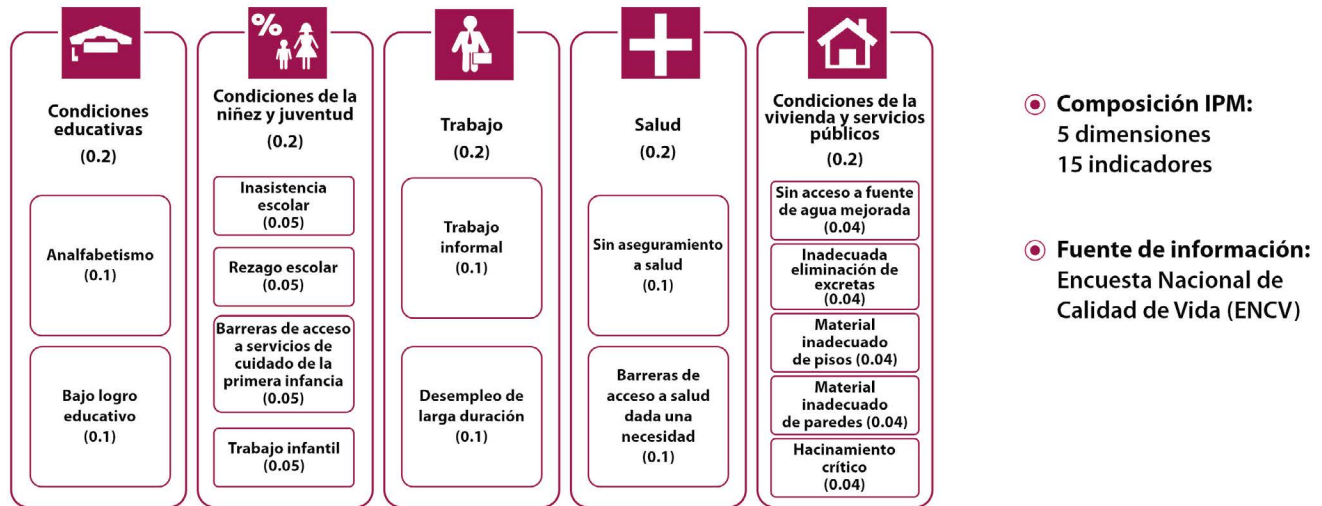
Condiciones educativas
(0.2)

Analfabetismo
(0.1)

Bajo logro educativo
(0.1)

%

Condiciones de la niñez y juventud
(0.2)

Inasistencia escolar
(0.05)

Rezago escolar
(0.05)

Barreras de acceso a servicios de cuidado de la primera infancia
(0.05)

Trabajo infantil
(0.05)

Trabajo
(0.2)

Trabajo informal
(0.1)

Desempleo de larga duración
(0.1)

Salud
(0.2)

Sin aseguramiento a salud
(0.1)

Barreras de acceso a salud dada una necesidad
(0.1)

Condiciones de la vivienda y servicios públicos
(0.2)

Sin acceso a fuente de agua mejorada
(0.04)

Inadecuada eliminación de excretas
(0.04)

Material inadecuado de pisos (0.04)

Material inadecuado de paredes (0.04)

Hacinamiento crítico
(0.04)

Composición IPM:
5 dimensiones
15 indicadores

Fuente de información:
Encuesta Nacional de Calidad de Vida (ENCV)